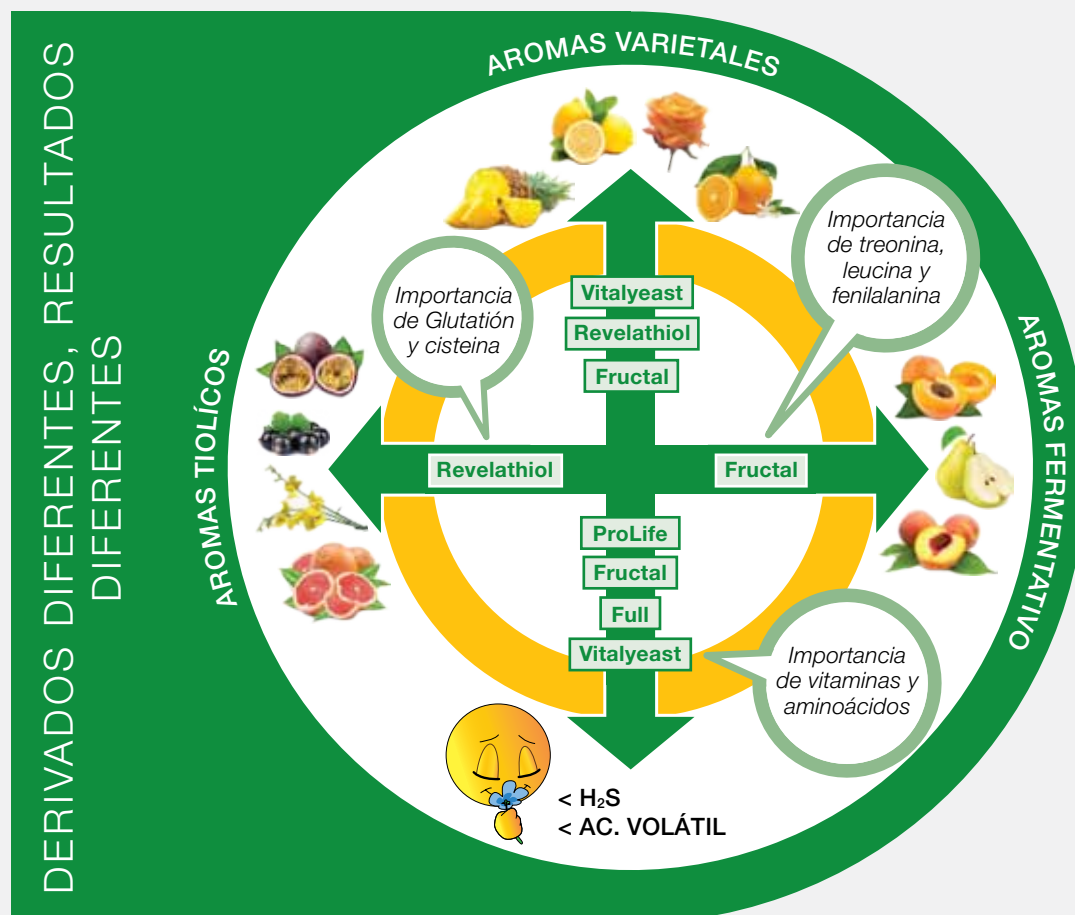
DERIVADOS DIFERENTES, RESULTADOS DIFERENTES

AROMAS VARIETALES

AROMAS TIOLÍCOS

AROMAS FERMENTATIVO

Importancia de Glutatión y cisteina

Importancia de treonina, leucina y fenilalanina

Vitalyeast
Revelathiol
Fructal

Revelathiol

Fructal

ProLife
Fructal
Full
Vitalyeast

Importancia de vitaminas y aminoácidos

< $H_2S$
< AC. VOLÁTIL